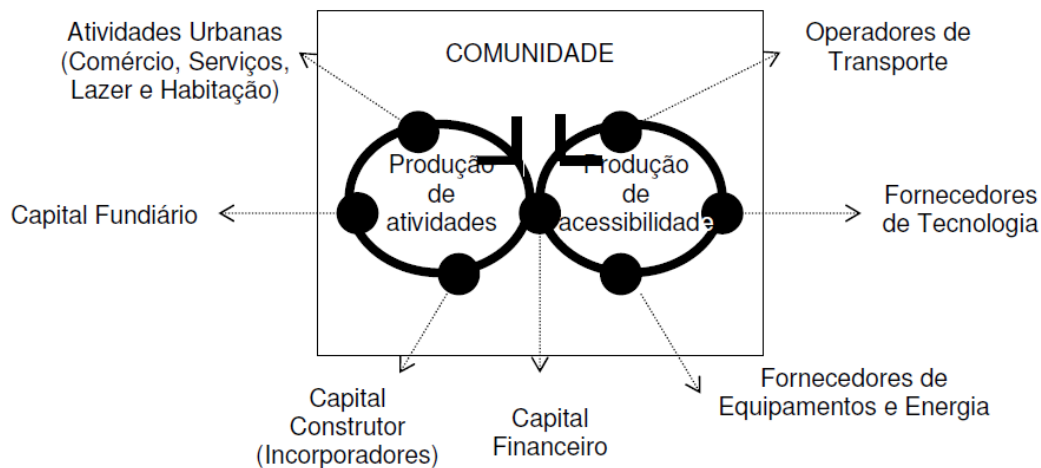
Atividades Urbanas (Comércio, Serviços, Lazer e Habitação)

COMUNIDADE

Operadores de Transporte

Produção de atividades

Produção de acessibilidade

Capital Fundiário

Fornecedores de Tecnologia

Capital Construtor (Incorporadores)

Capital Financeiro

Fornecedores de Equipamentos e Energia